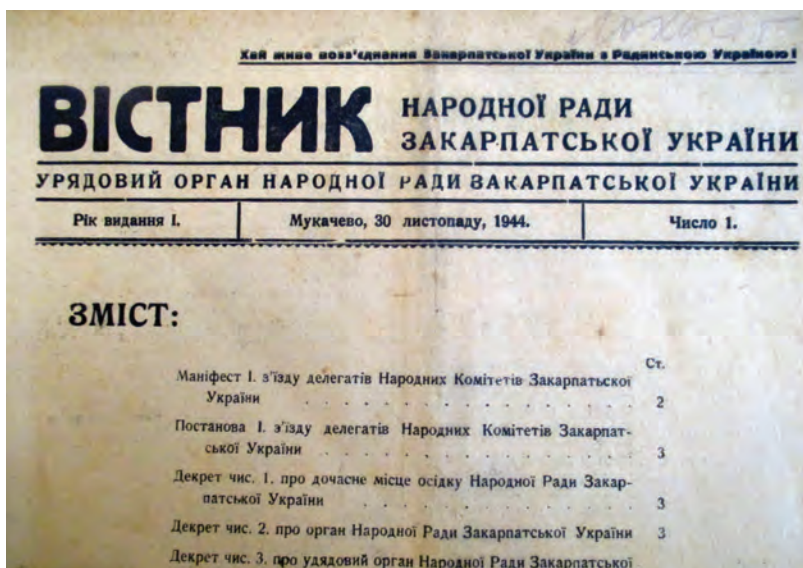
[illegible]

Хай живе воз'єднання Закарпатської України з Радянською Україною!

ВІСТНИК НАРОДНОЇ РАДИ ЗАКАРПАТСЬКОЇ УКРАЇНИ

УРЯДОВИЙ ОРГАН НАРОДНОЇ РАДИ ЗАКАРПАТСЬКОЇ УКРАЇНИ

| Рік видання I. | Мукачево, 30 листопаду, 1944. | Число 1. |
|---|---|---|

ЗМІСТ:

| | Ст. |
|---|---|
| Маніфест I. з'їзду делегатів Народних Комітетів Закарпатської України . . . . . . . . . . . . | 2 |
| Постанова I. з'їзду делегатів Народних Комітетів Закарпатської України . . . . . . . . . . . . | 3 |
| Декрет чис. 1. про дочасне місце осідку Народної Ради Закарпатської України . . . . . . . . . . | 3 |
| Декрет чис. 2. про орган Народної Ради Закарпатської України | 3 |
| Декрет чис. 3. про удядовий орган Народної Ради Закарпатської | |